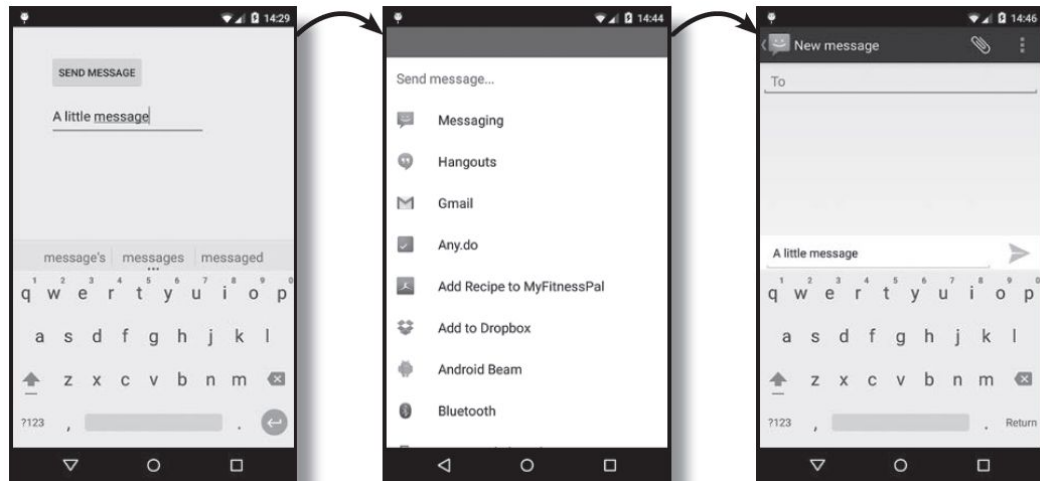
14:29

SEND MESSAGE

A little message

message's messages messaged

1 2 3 4 5 6 7 8 9 0
q w e r t y u i o p

a s d f g h j k l

z x c v b n m

?123 , .

14:44

Send message...

Messaging

Hangouts

Gmail

Any.do

Add Recipe to MyFitnessPal

Add to Dropbox

Android Beam

Bluetooth

14:46

New message

To

A little message

1 2 3 4 5 6 7 8 9 0
q w e r t y u i o p

a s d f g h j k l

z x c v b n m

?123 , . Return